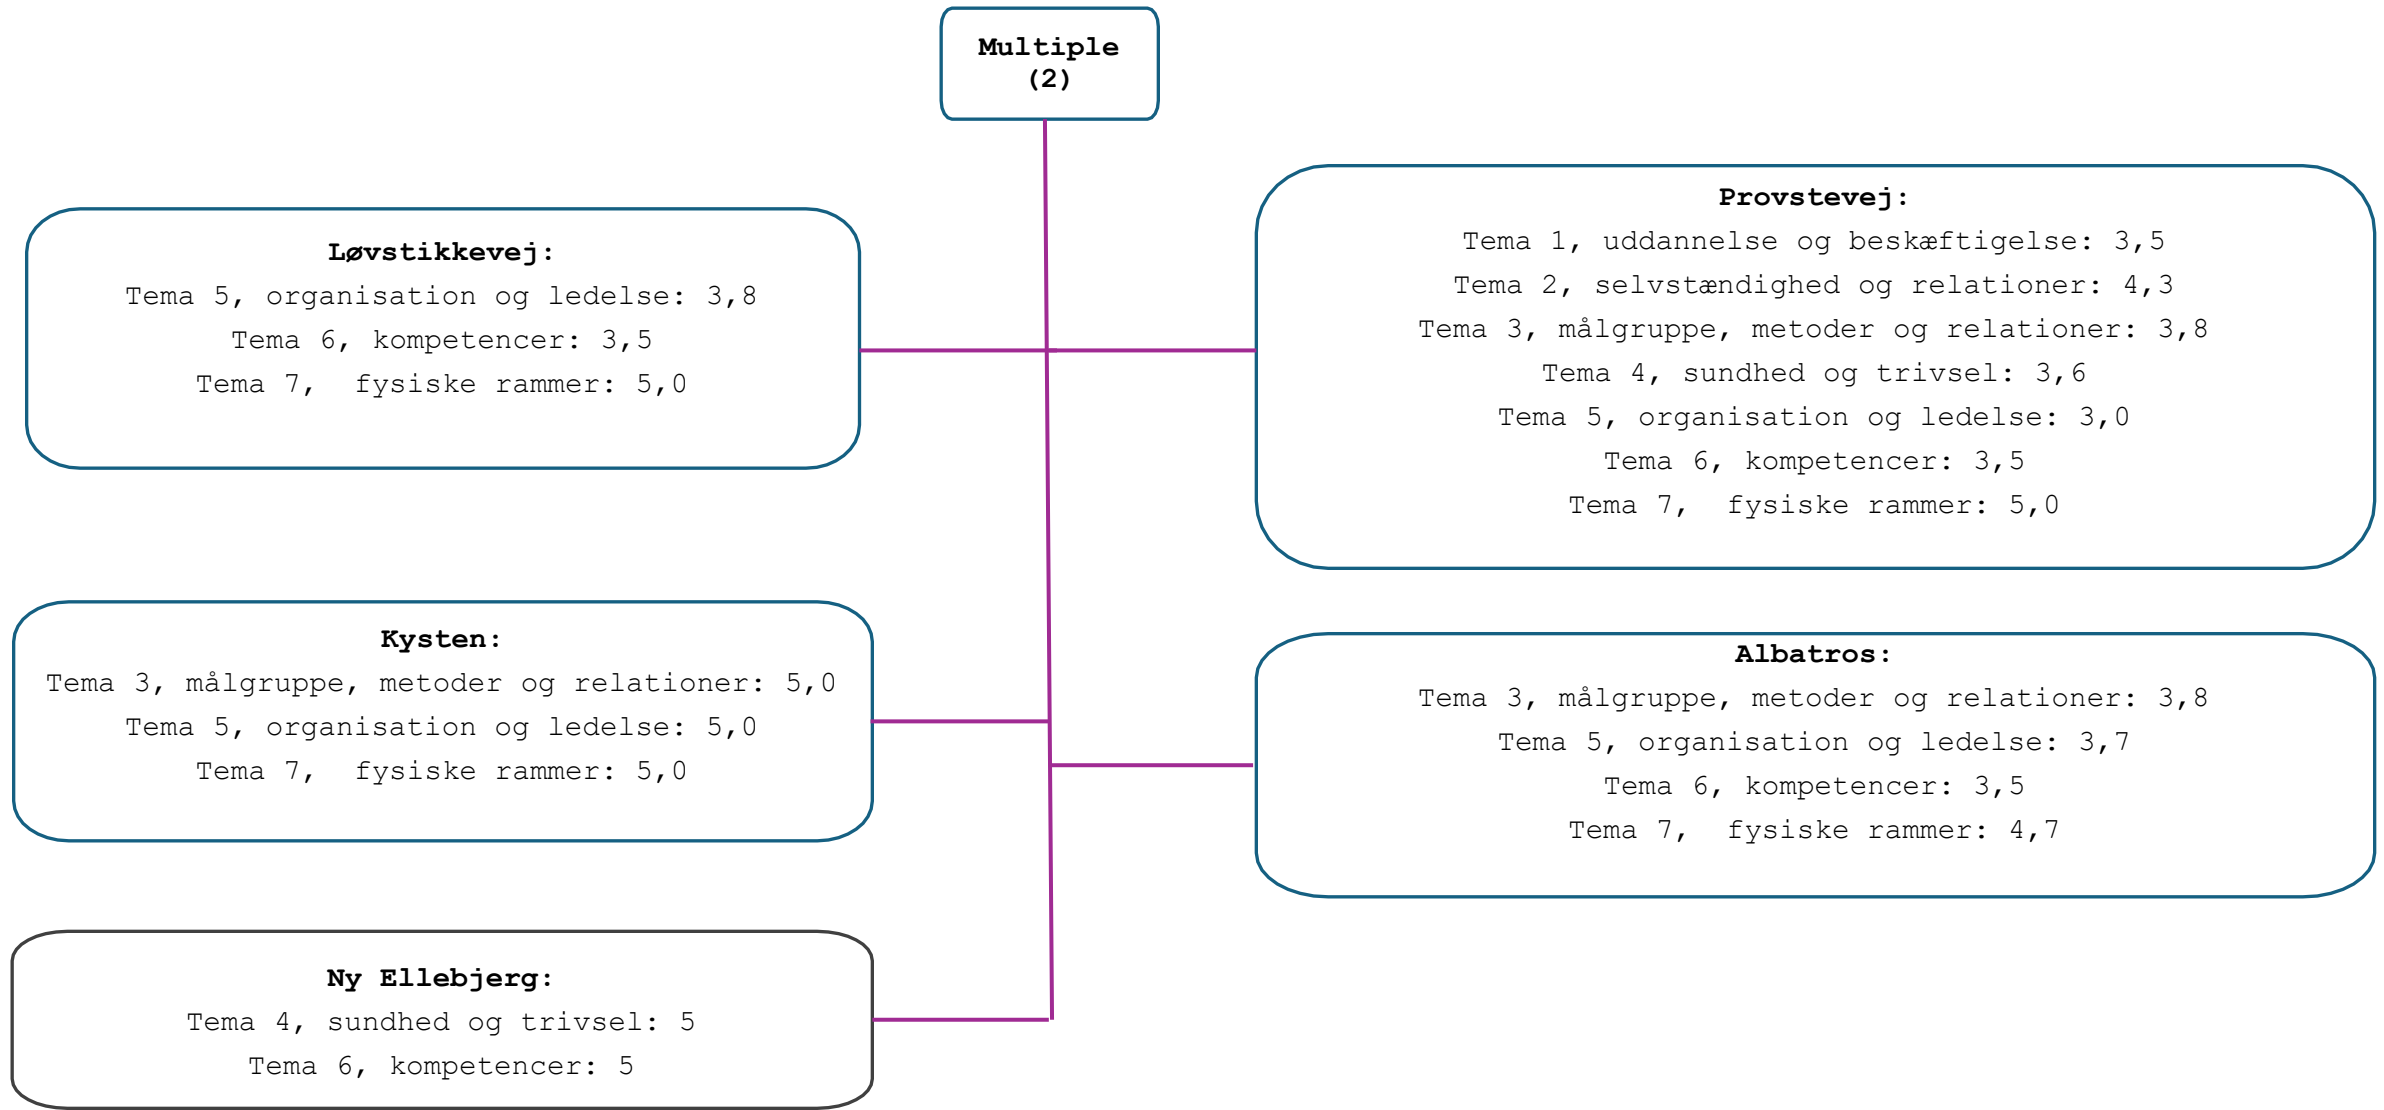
**Multiple (2)**

**Løvstikkevej:**
Tema 5, organisation og ledelse: 3,8
Tema 6, kompetencer: 3,5
Tema 7,  fysiske rammer: 5,0

**Provstevej:**
Tema 1, uddannelse og beskæftigelse: 3,5
Tema 2, selvstændighed og relationer: 4,3
Tema 3, målgruppe, metoder og relationer: 3,8
Tema 4, sundhed og trivsel: 3,6
Tema 5, organisation og ledelse: 3,0
Tema 6, kompetencer: 3,5
Tema 7,  fysiske rammer: 5,0

**Kysten:**
Tema 3, målgruppe, metoder og relationer: 5,0
Tema 5, organisation og ledelse: 5,0
Tema 7,  fysiske rammer: 5,0

**Albatros:**
Tema 3, målgruppe, metoder og relationer: 3,8
Tema 5, organisation og ledelse: 3,7
Tema 6, kompetencer: 3,5
Tema 7,  fysiske rammer: 4,7

**Ny Ellebjerg:**
Tema 4, sundhed og trivsel: 5
Tema 6, kompetencer: 5